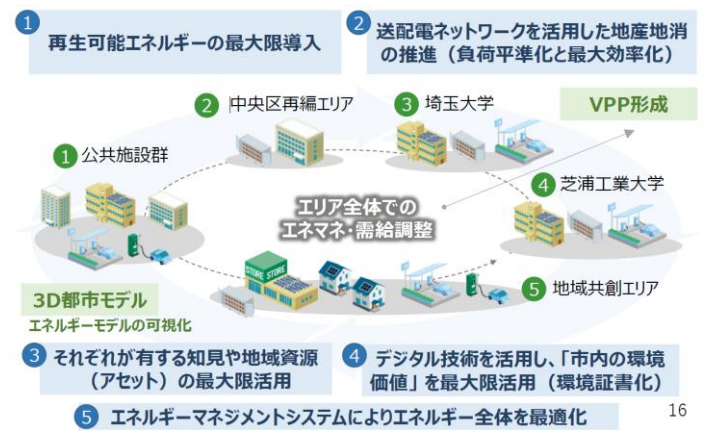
1 再生可能エネルギーの最大限導入

2 送配電ネットワークを活用した地産地消の推進（負荷平準化と最大効率化）

VPP形成

1 公共施設群

2 中央区再編エリア

3 埼玉大学

4 芝浦工業大学

5 地域共創エリア

エリア全体でのエネマネ・需給調整

STORE STORE

3D都市モデル
エネルギーモデルの可視化

3 それぞれが有する知見や地域資源（アセット）の最大限活用

4 デジタル技術を活用し、「市内の環境価値」を最大限活用（環境証書化）

5 エネルギーマネジメントシステムによりエネルギー全体を最適化

16